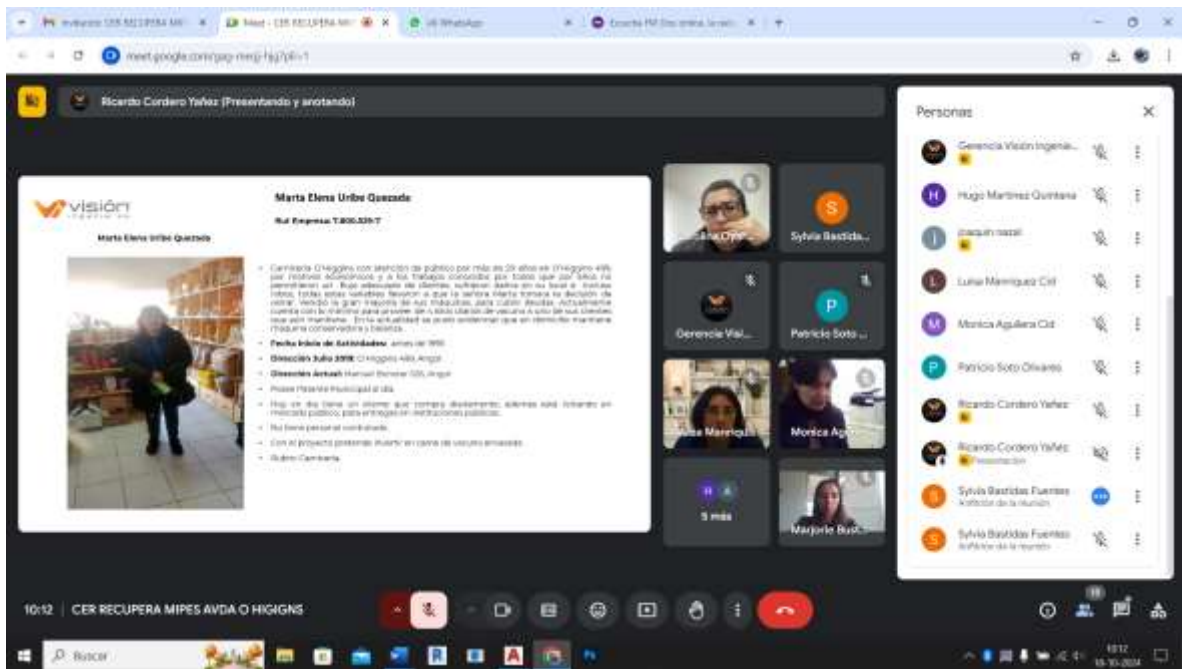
Meet - CER RECUPERA MI

meet.google.com/

Ricardo Cordero Yañez (Presentando y anotando)

visión

Marta Elena Uribe Quezada

Marta Elena Uribe Quezada

Rut Empresa: 7.800.539-7

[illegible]

• Fecha Inicio de Actividades: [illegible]

• Dirección Julio 2008: O'Higgins Alto, Angol

• Dirección Actual: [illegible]

• Posee Patente Municipal al día.

• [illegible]

• No tiene personal contratado.

• Con el proyecto pretende invertir en carne de vacuno envasada.

• Rubro Carnicería.

Sylvia Bastida...

Gerencia Visi...

Patricio Soto ...

Monica Ag...

5 más

Marjorie Bust...

Personas

Gerencia Visión Ingenie...

Hugo Martinez Quintana

joaquin nazal

Luisa Manriquez Cid

Monica Aguilera Cid

Patricio Soto Olivares

Ricardo Cordero Yañez

Ricardo Cordero Yañez
Presentación

Sylvia Bastidas Fuentes
Anfitrión de la reunión

Sylvia Bastidas Fuentes
Anfitrión de la reunión

10:12 | CER RECUPERA MIPES AVDA O HIGIGNS

Buscar